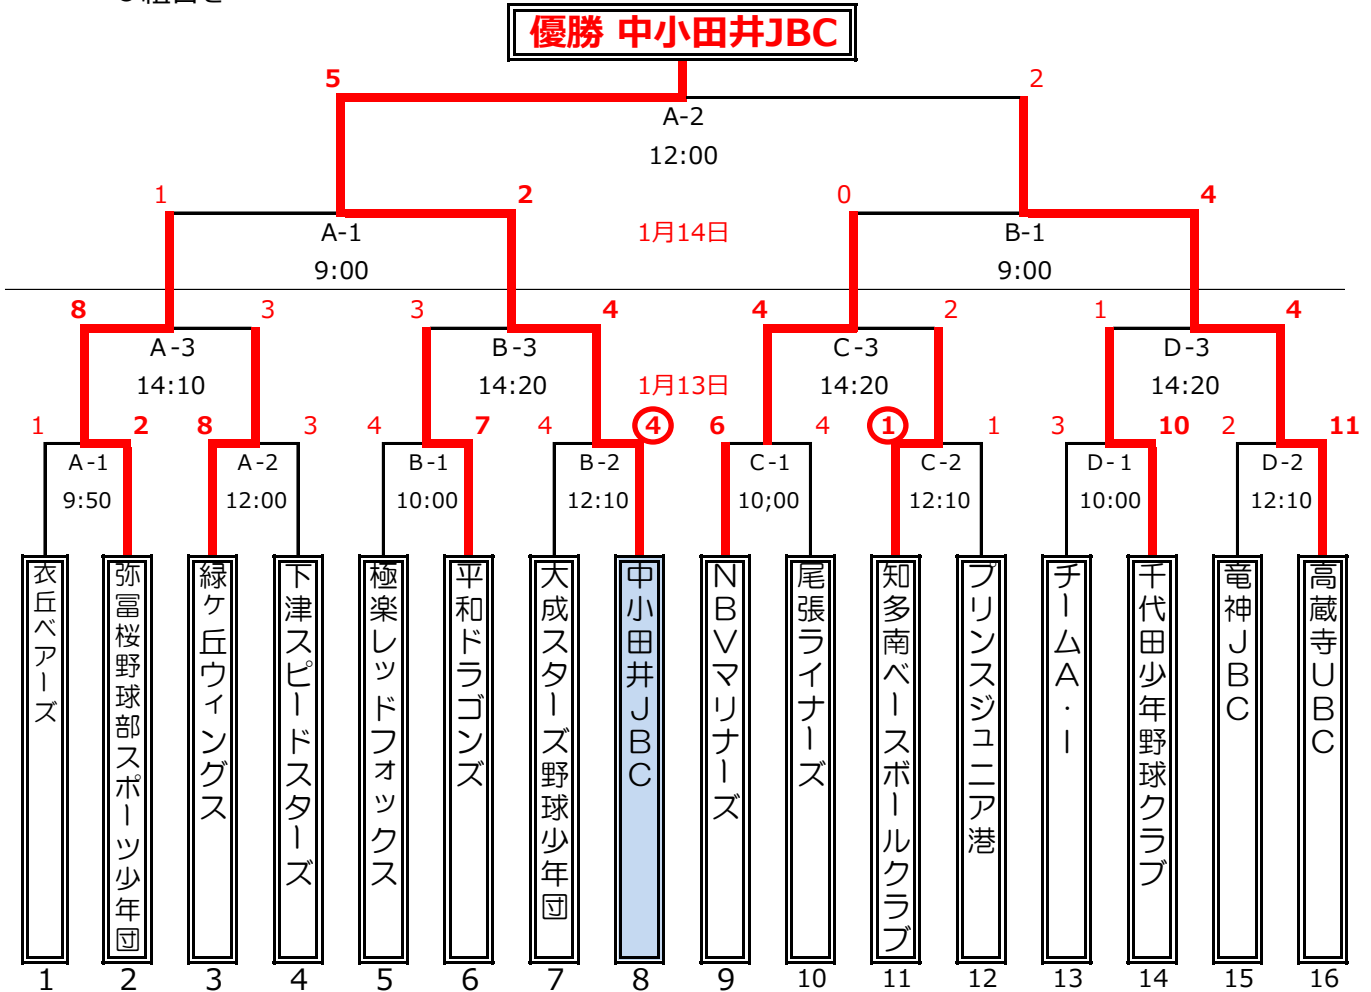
優勝 中小田井JBC

5 2
A-2
12:00

1 2 0 4
A-1
9:00
1月14日
B-1
9:00

8 3 3 4 4 2 1 4
A-3
14:10
B-3
14:20
1月13日
C-3
14:20
D-3
14:20

1 2 8 3 4 7 4 4 6 4 1 1 3 10 2 11

A-1
9:50
A-2
12:00
B-1
10:00
B-2
12:10
C-1
10;00
C-2
12:10
D-1
10:00
D-2
12:10

衣丘ベアーズ
弥富桜野球部スポーツ少年団
緑ケ丘ウィングス
下津スピードスターズ
極楽レッドフォックス
平和ドラゴンズ
大成スターズ野球少年団
中小田井JBC
NBVマリナーズ
尾張ライナーズ
知多南ベースボールクラブ
プリンスジュニア港
チームA・I
千代田少年野球クラブ
竜神JBC
高蔵寺UBC

1 2 3 4 5 6 7 8 9 10 11 12 13 14 15 16